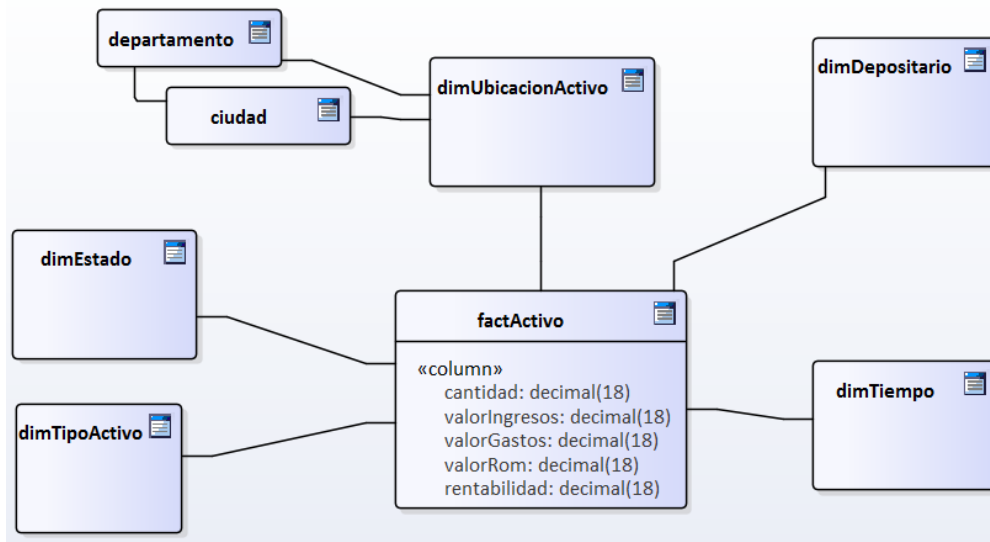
departamento

ciudad

dimUbicacionActivo

dimDepositario

dimEstado

factActivo

«column»
cantidad: decimal(18)
valorIngresos: decimal(18)
valorGastos: decimal(18)
valorRom: decimal(18)
rentabilidad: decimal(18)

dimTipoActivo

dimTiempo